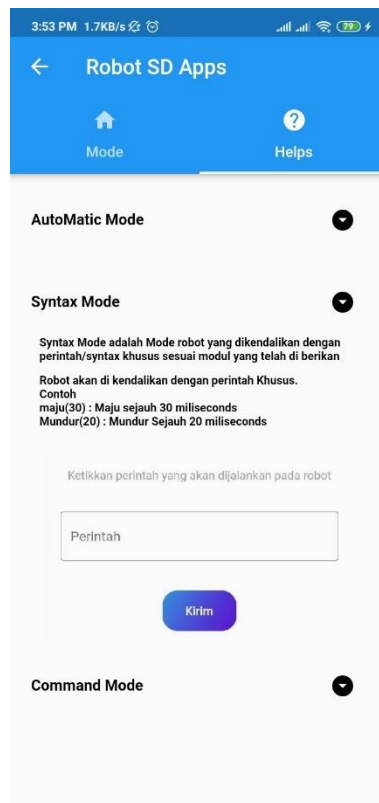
3:53 PM 1.7KB/s

79

Robot SD Apps

Mode

Helps

AutoMatic Mode

Syntax Mode

Syntax Mode adalah Mode robot yang dikendalikan dengan perintah/syntax khusus sesuai modul yang telah di berikan

Robot akan di kendalikan dengan perintah Khusus.
Contoh
maju(30) : Maju sejauh 30 miliseconds
Mundur(20) : Mundur Sejauh 20 miliseconds

Ketikkan perintah yang akan dijalankan pada robot

Perintah

Kirim

Command Mode